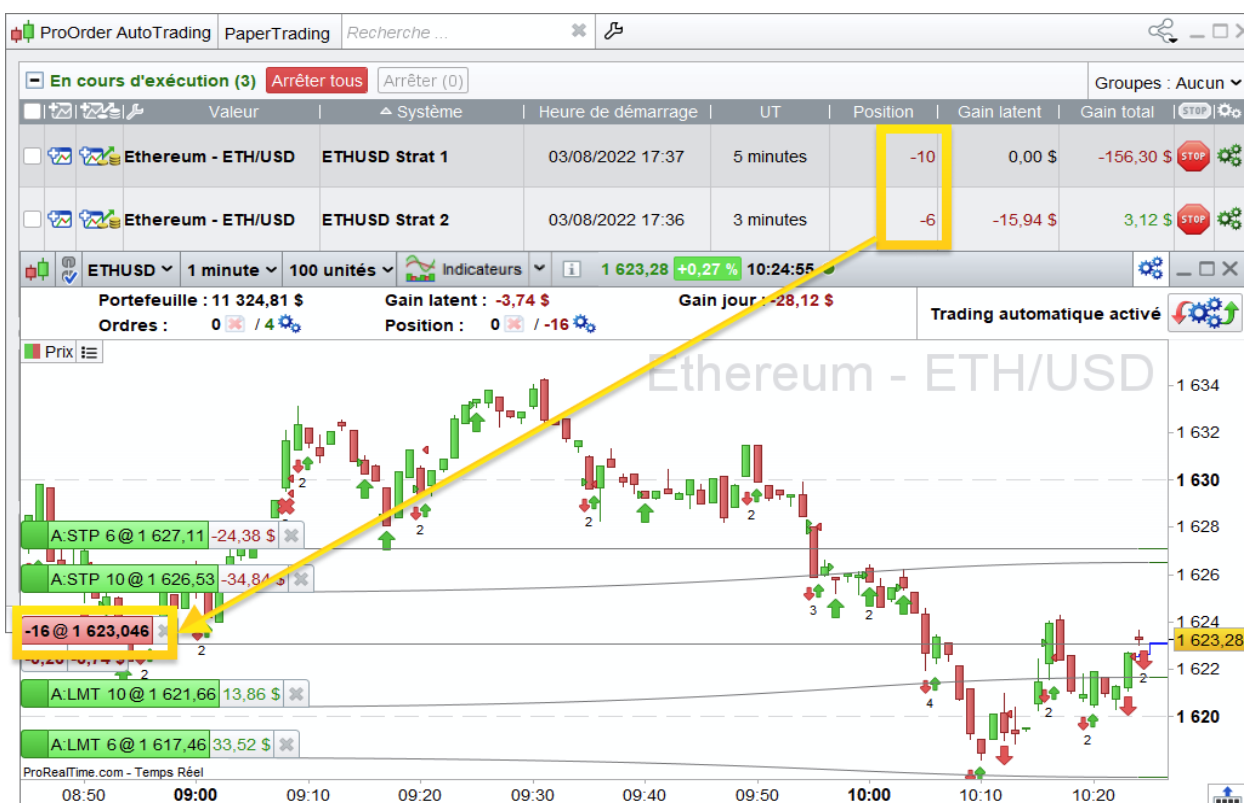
ProOrder AutoTrading | PaperTrading | Recherche ...

En cours d'exécution (3) Arrêter tous Arrêter (0)

Groupes : Aucun

| | Valeur | Système | Heure de démarrage | UT | Position | Gain latent | Gain total | STOP |
|---|---|---|---|---|---|---|---|---|
| | Ethereum - ETH/USD | ETHUSD Strat 1 | 03/08/2022 17:37 | 5 minutes | -10 | 0,00 $ | -156,30 $ | STOP |
| | Ethereum - ETH/USD | ETHUSD Strat 2 | 03/08/2022 17:36 | 3 minutes | -6 | -15,94 $ | 3,12 $ | STOP |

ETHUSD 1 minute 100 unités Indicateurs 1 623,28 +0,27 % 10:24:55

Portefeuille : 11 324,81 $ Gain latent : -3,74 $ Gain jour : -28,12 $
Ordres : 0 / 4 Position : 0 / -16

Trading automatique activé

Prix

Ethereum - ETH/USD

A:STP 6 @ 1 627,11 -24,38 $
A:STP 10 @ 1 626,53 -34,84 $
-16 @ 1 623,046
A:LMT 10 @ 1 621,66 13,86 $
A:LMT 6 @ 1 617,46 33,52 $

2 2 2 2 2 3 2 4 2 2 2 2

1 634
1 632
1 630
1 628
1 626
1 624
1 623,28
1 622
1 620

ProRealTime.com - Temps Réel

08:50 09:00 09:10 09:20 09:30 09:40 09:50 10:00 10:10 10:20